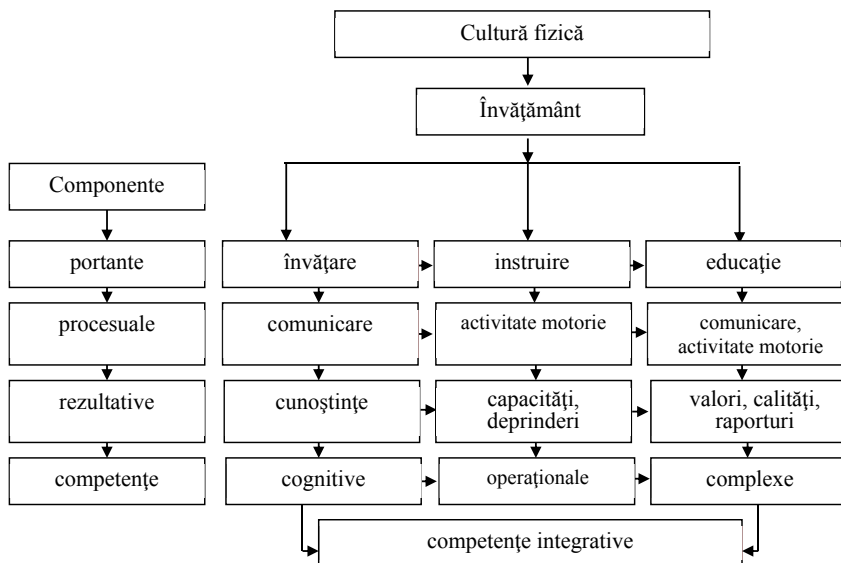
Cultură fizică

Învăţământ

Componente

portante

procesuale

rezultative

competenţe

învăţare

comunicare

cunoştinţe

cognitive

instruire

activitate motorie

capacităţi, deprinderi

operaţionale

educaţie

comunicare, activitate motorie

valori, calităţi, raporturi

complexe

competenţe integrative